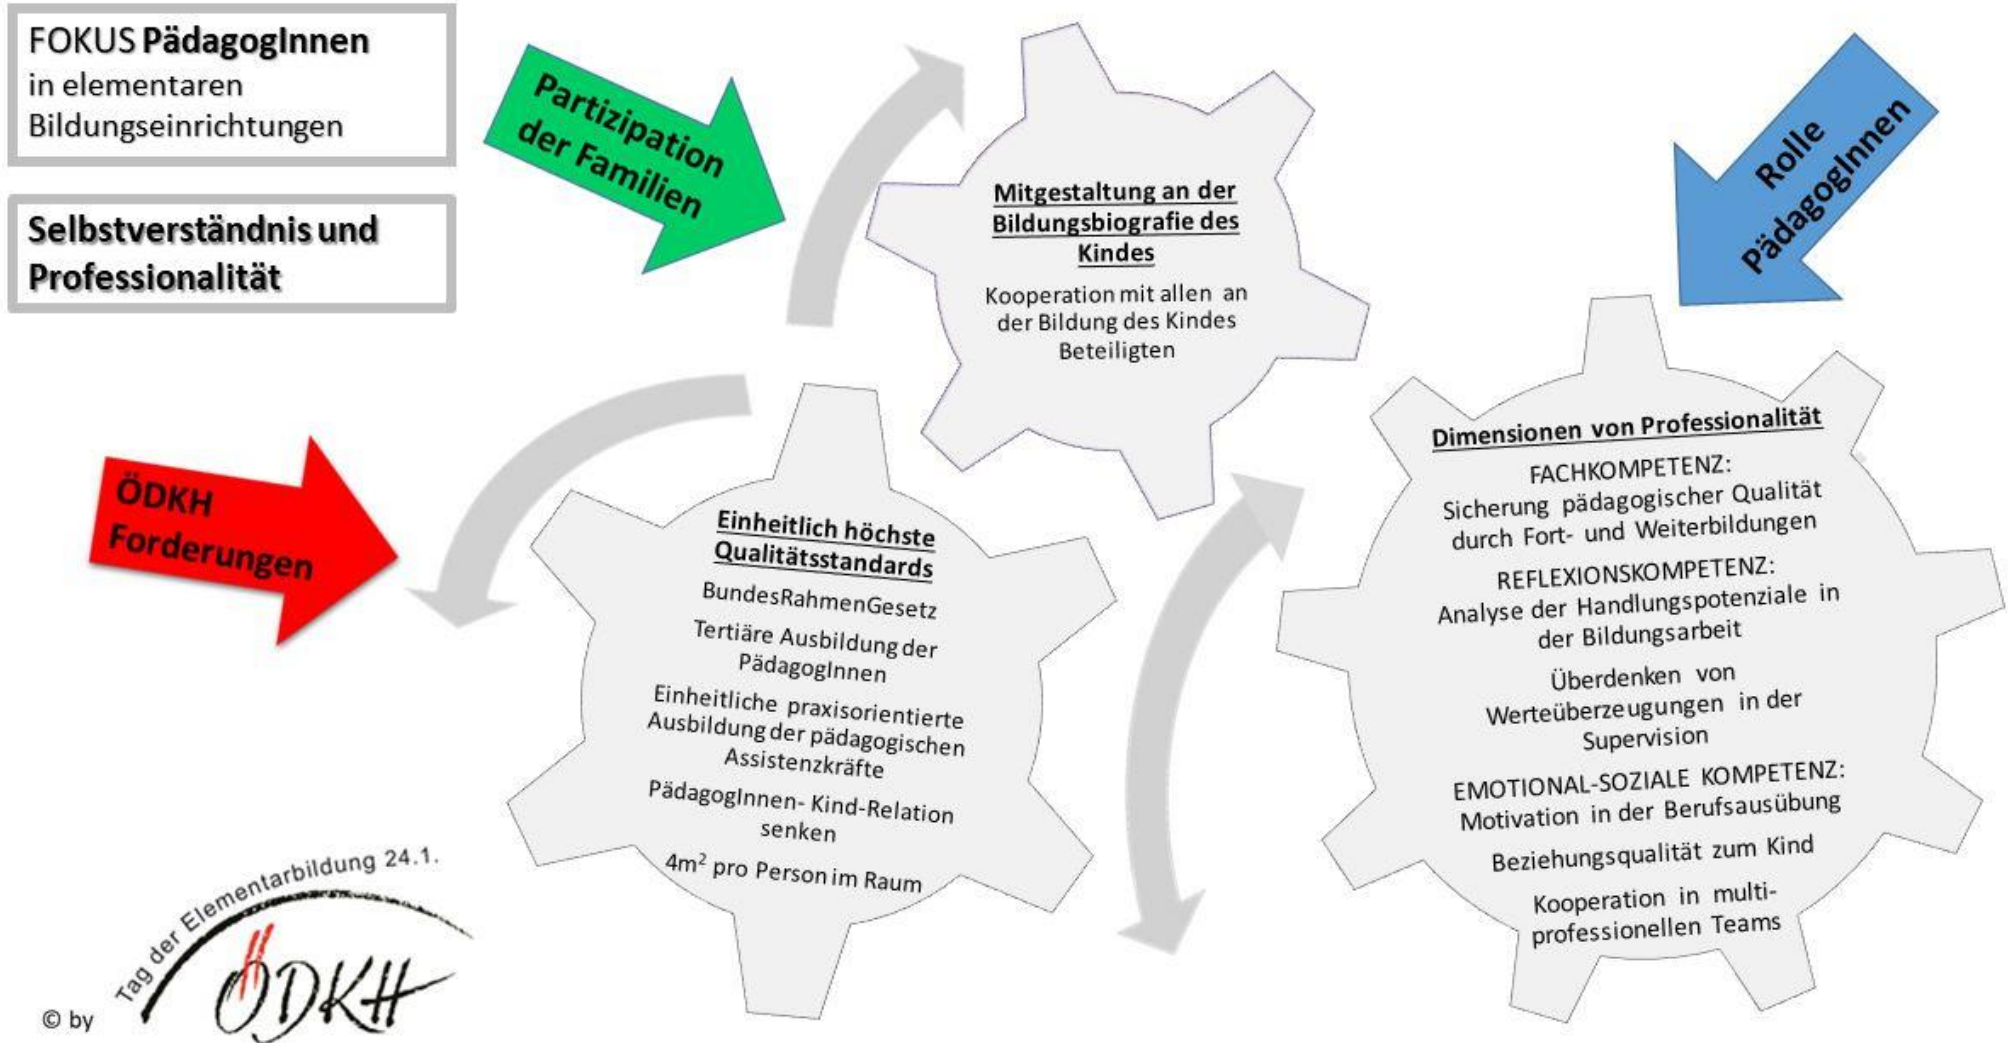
FOKUS PädagogInnen in elementaren Bildungseinrichtungen

Selbstverständnis und Professionalität

Partizipation der Familien

Mitgestaltung an der Bildungsbiografie des Kindes

Kooperation mit allen an der Bildung des Kindes Beteiligten

Rolle PädagogInnen

ÖDKH Forderungen

Einheitlich höchste Qualitätsstandards

BundesRahmenGesetz

Tertiäre Ausbildung der PädagogInnen

Einheitliche praxisorientierte Ausbildung der pädagogischen Assistenzkräfte

PädagogInnen- Kind-Relation senken

$4m^2$ pro Person im Raum

Dimensionen von Professionalität

FACHKOMPETENZ: Sicherung pädagogischer Qualität durch Fort- und Weiterbildungen

REFLEXIONSKOMPETENZ: Analyse der Handlungspotenziale in der Bildungsarbeit

Überdenken von Werteüberzeugungen in der Supervision

EMOTIONAL-SOZIALE KOMPETENZ: Motivation in der Berufsausübung

Beziehungsqualität zum Kind

Kooperation in multiprofessionellen Teams

Tag der Elementarbildung 24.1.

© by ÖDKH